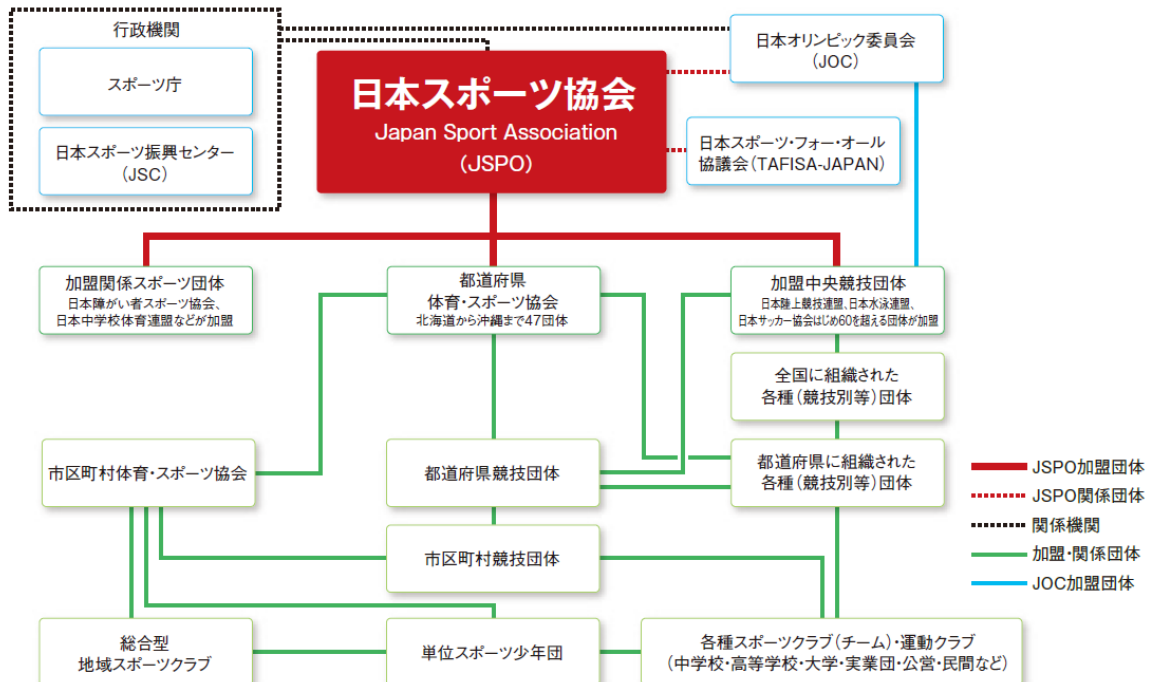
行政機関

スポーツ庁

日本スポーツ振興センター
（JSC）

日本スポーツ協会
Japan Sport Association
（JSPO）

日本オリンピック委員会
（JOC）

日本スポーツ・フォー・オール協議会（TAFISA-JAPAN）

加盟関係スポーツ団体
日本障がい者スポーツ協会、日本中学校体育連盟などが加盟

都道府県
体育・スポーツ協会
北海道から沖縄まで47団体

加盟中央競技団体
日本陸上競技連盟、日本水泳連盟、日本サッカー協会はじめ60を超える団体が加盟

全国に組織された
各種（競技別等）団体

市区町村体育・スポーツ協会

都道府県競技団体

都道府県に組織された
各種（競技別等）団体

JSPO加盟団体
JSPO関係団体
関係機関
加盟・関係団体
JOC加盟団体

市区町村競技団体

総合型
地域スポーツクラブ

単位スポーツ少年団

各種スポーツクラブ（チーム）・運動クラブ
（中学校・高等学校・大学・実業団・公営・民間など）